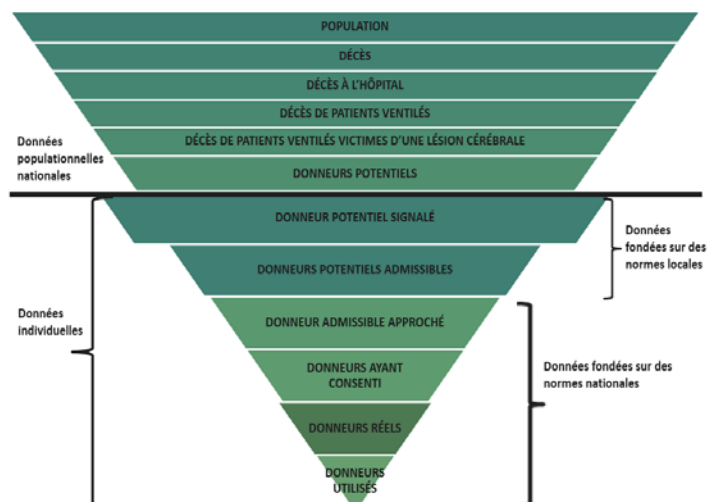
POPULATION

DÉCÈS

DÉCÈS À L'HÔPITAL

DÉCÈS DE PATIENTS VENTILÉS

DÉCÈS DE PATIENTS VENTILÉS VICTIMES D'UNE LÉSION CÉRÉBRALE

Données populationnelles nationales

DONNEURS POTENTIELS

DONNEUR POTENTIEL SIGNALÉ

Données fondées sur des normes locales

DONNEURS POTENTIELS ADMISSIBLES

Données individuelles

DONNEUR ADMISSIBLE APPROCHÉ

DONNEURS AYANT CONSENTI

Données fondées sur des normes nationales

DONNEURS RÉELS

DONNEURS UTILISÉS